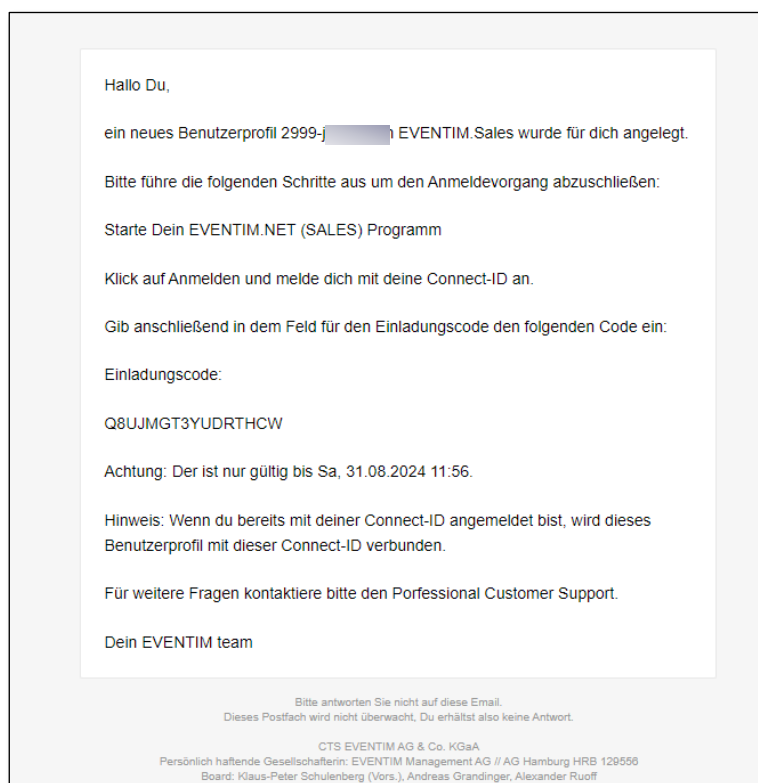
Hallo Du,

ein neues Benutzerprofil 2999-j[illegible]n EVENTIM.Sales wurde für dich angelegt.

Bitte führe die folgenden Schritte aus um den Anmeldevorgang abzuschließen:

Starte Dein EVENTIM.NET (SALES) Programm

Klick auf Anmelden und melde dich mit deine Connect-ID an.

Gib anschließend in dem Feld für den Einladungscode den folgenden Code ein:

Einladungscode:

Q8UJMGT3YUDRTHCW

Achtung: Der ist nur gültig bis Sa, 31.08.2024 11:56.

Hinweis: Wenn du bereits mit deiner Connect-ID angemeldet bist, wird dieses Benutzerprofil mit dieser Connect-ID verbunden.

Für weitere Fragen kontaktiere bitte den Porfessional Customer Support.

Dein EVENTIM team

Bitte antworten Sie nicht auf diese Email.
Dieses Postfach wird nicht überwacht, Du erhältst also keine Antwort.

CTS EVENTIM AG & Co. KGaA
Persönlich haftende Gesellschafterin: EVENTIM Management AG // AG Hamburg HRB 129556
Board: Klaus-Peter Schulenberg (Vors.), Andreas Grandinger, Alexander Ruoff